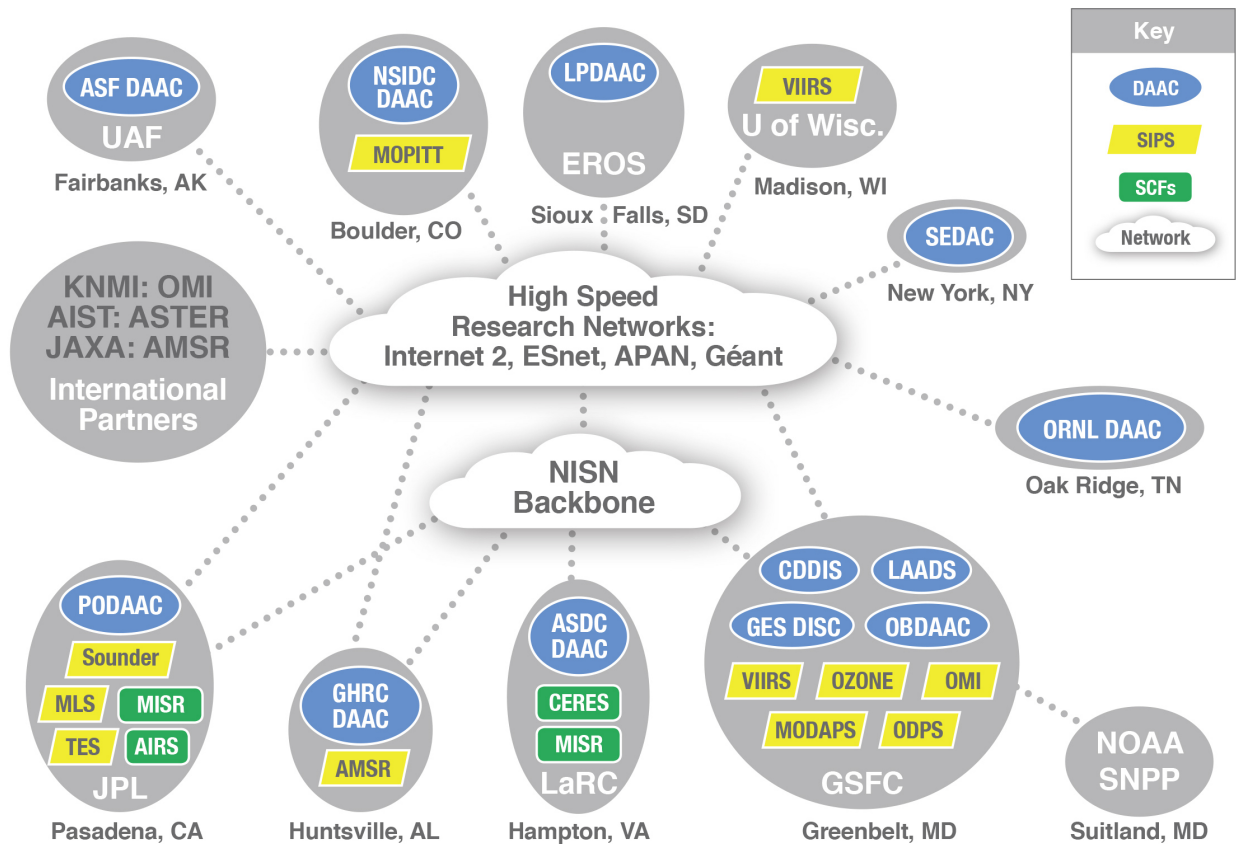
Key
DAAC
SIPS
SCFs
Network

ASF DAAC
UAF
Fairbanks, AK

NSIDC DAAC
MOPITT
Boulder, CO

LPDAAC
EROS
Sioux Falls, SD

VIIRS
U of Wisc.
Madison, WI

SEDAC
New York, NY

KNMI: OMI
AIST: ASTER
JAXA: AMSR
International Partners

High Speed Research Networks: Internet 2, ESnet, APAN, Géant

ORNL DAAC
Oak Ridge, TN

NISN Backbone

PODAAC
Sounder
MLS
MISR
TES
AIRS
JPL
Pasadena, CA

GHRC DAAC
AMSR
Huntsville, AL

ASDC DAAC
CERES
MISR
LaRC
Hampton, VA

CDDIS
LAADS
GES DISC
OBDAAC
VIIRS
OZONE
OMI
MODAPS
ODPS
GSFC
Greenbelt, MD

NOAA SNPP
Suitland, MD